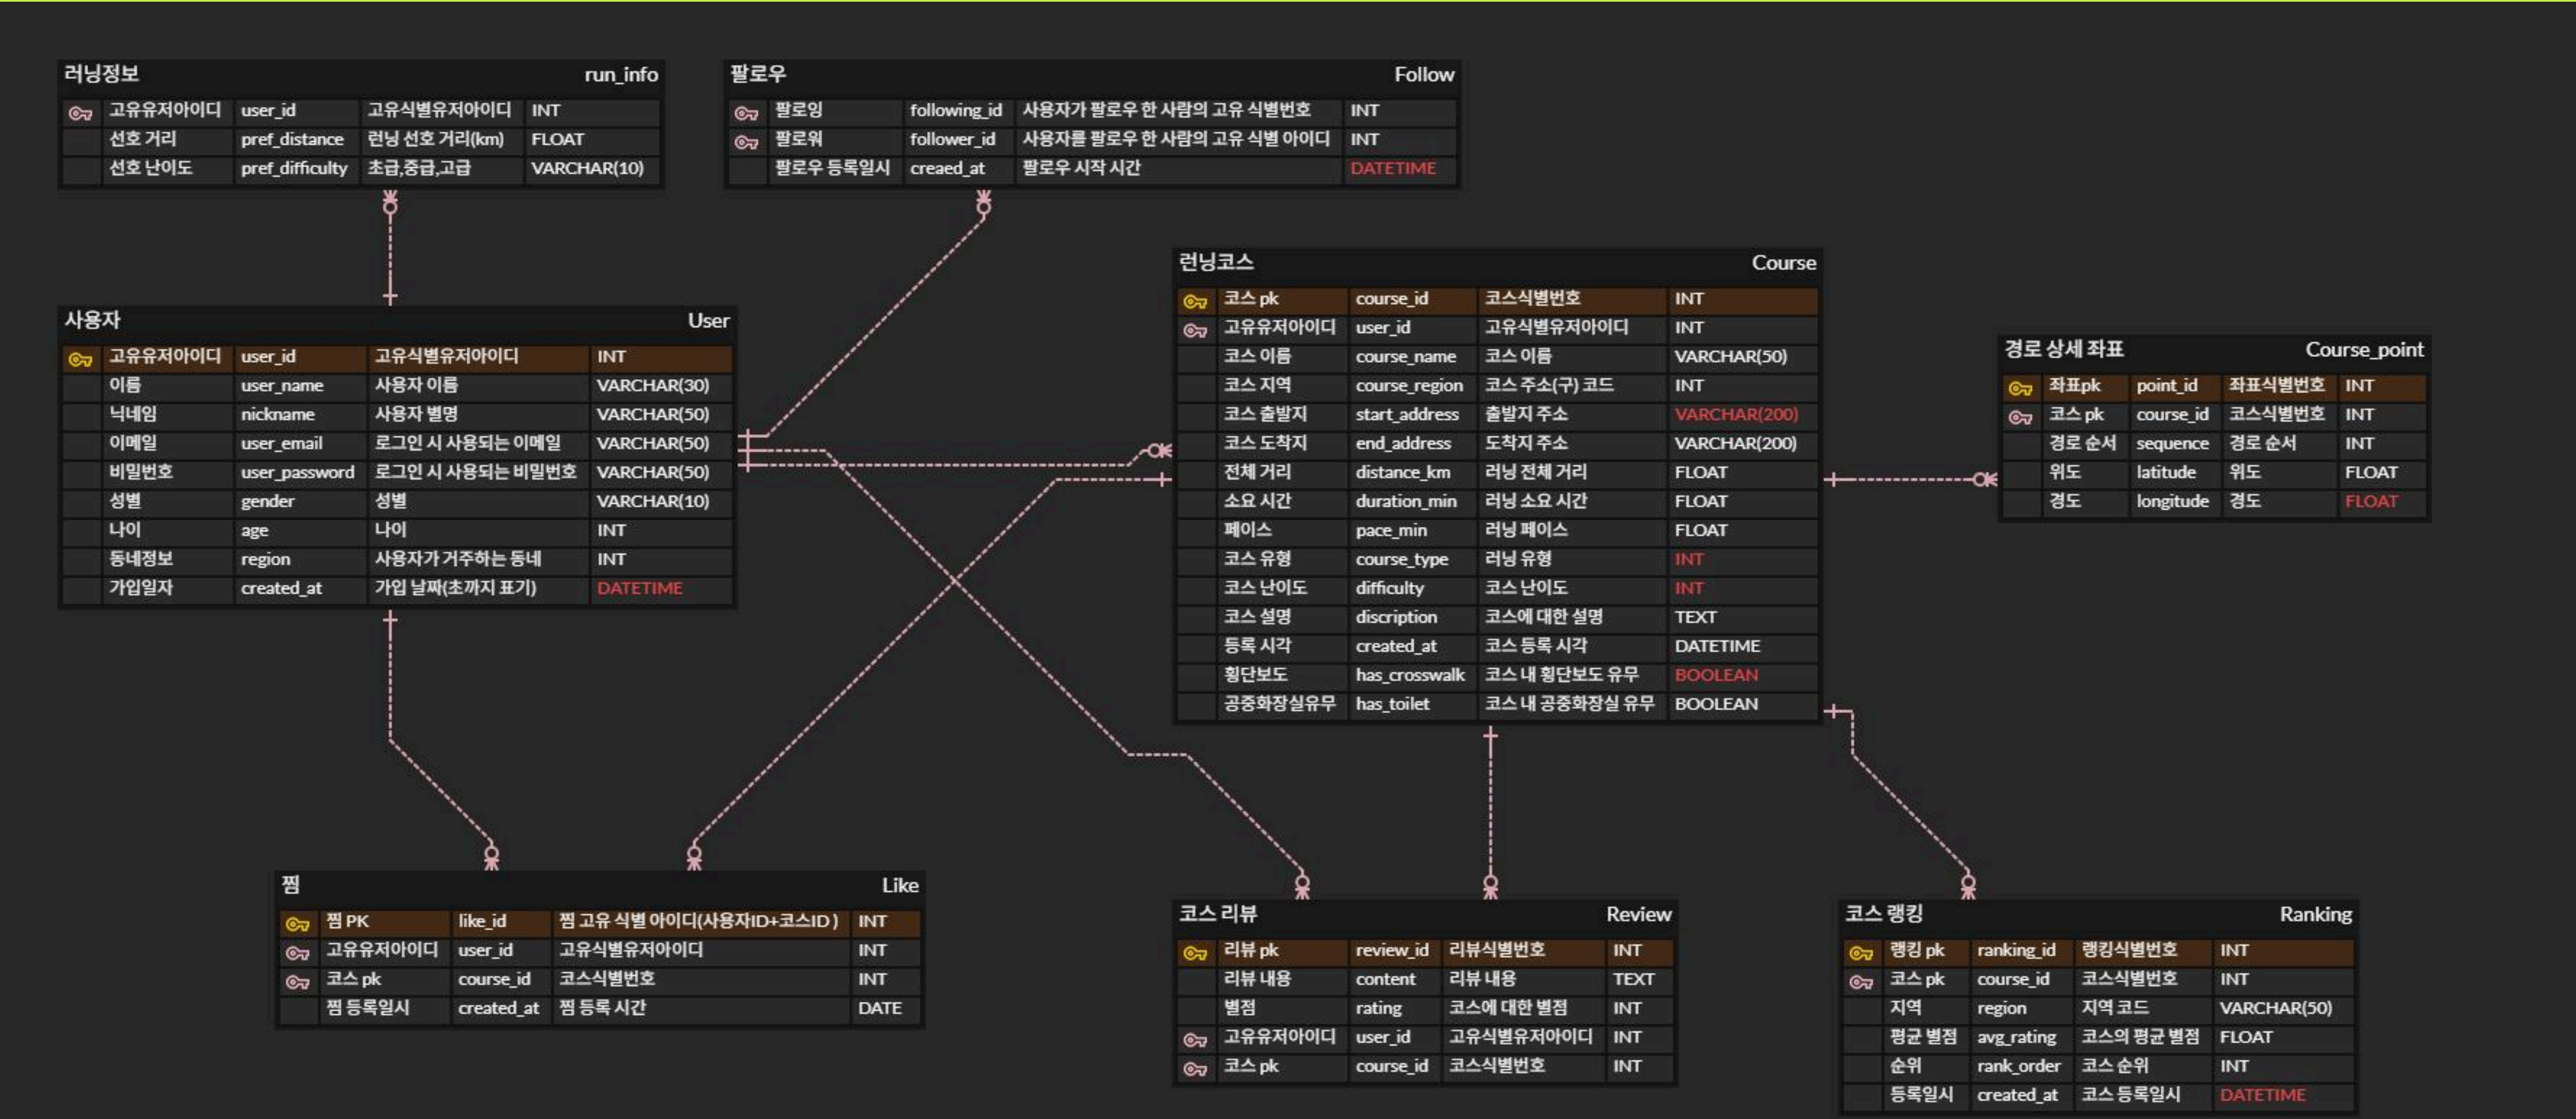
러닝정보 run_info

| 고유유저아이디 | user_id | 고유식별유저아이디 | INT |
|---|---|---|---|
| 선호 거리 | pref_distance | 런닝 선호 거리(km) | FLOAT |
| 선호 난이도 | pref_difficulty | 초급,중급,고급 | VARCHAR(10) |

팔로우 Follow

| 팔로잉 | following_id | 사용자가 팔로우 한 사람의 고유 식별번호 | INT |
|---|---|---|---|
| 팔로워 | follower_id | 사용자를 팔로우 한 사람의 고유 식별 아이디 | INT |
| 팔로우 등록일시 | creaed_at | 팔로우 시작 시간 | DATETIME |

사용자 User

| 고유유저아이디 | user_id | 고유식별유저아이디 | INT |
|---|---|---|---|
| 이름 | user_name | 사용자 이름 | VARCHAR(30) |
| 닉네임 | nickname | 사용자 별명 | VARCHAR(50) |
| 이메일 | user_email | 로그인 시 사용되는 이메일 | VARCHAR(50) |
| 비밀번호 | user_password | 로그인 시 사용되는 비밀번호 | VARCHAR(50) |
| 성별 | gender | 성별 | VARCHAR(10) |
| 나이 | age | 나이 | INT |
| 동네정보 | region | 사용자가 거주하는 동네 | INT |
| 가입일자 | created_at | 가입 날짜(초까지 표기) | DATETIME |

런닝코스 Course

| 코스 pk | course_id | 코스식별번호 | INT |
|---|---|---|---|
| 고유유저아이디 | user_id | 고유식별유저아이디 | INT |
| 코스 이름 | course_name | 코스 이름 | VARCHAR(50) |
| 코스 지역 | course_region | 코스 주소(구) 코드 | INT |
| 코스 출발지 | start_address | 출발지 주소 | VARCHAR(200) |
| 코스 도착지 | end_address | 도착지 주소 | VARCHAR(200) |
| 전체 거리 | distance_km | 러닝 전체 거리 | FLOAT |
| 소요 시간 | duration_min | 러닝 소요 시간 | FLOAT |
| 페이스 | pace_min | 러닝 페이스 | FLOAT |
| 코스 유형 | course_type | 러닝 유형 | INT |
| 코스 난이도 | difficulty | 코스 난이도 | INT |
| 코스 설명 | discription | 코스에 대한 설명 | TEXT |
| 등록 시각 | created_at | 코스 등록 시각 | DATETIME |
| 횡단보도 | has_crosswalk | 코스 내 횡단보도 유무 | BOOLEAN |
| 공중화장실유무 | has_toilet | 코스 내 공중화장실 유무 | BOOLEAN |

경로 상세 좌표 Course_point

| 좌표pk | point_id | 좌표식별번호 | INT |
|---|---|---|---|
| 코스 pk | course_id | 코스식별번호 | INT |
| 경로 순서 | sequence | 경로 순서 | INT |
| 위도 | latitude | 위도 | FLOAT |
| 경도 | longitude | 경도 | FLOAT |

찜 Like

| 찜 PK | like_id | 찜 고유 식별 아이디(사용자ID+코스ID) | INT |
|---|---|---|---|
| 고유유저아이디 | user_id | 고유식별유저아이디 | INT |
| 코스 pk | course_id | 코스식별번호 | INT |
| 찜 등록일시 | created_at | 찜 등록 시간 | DATE |

코스 리뷰 Review

| 리뷰 pk | review_id | 리뷰식별번호 | INT |
|---|---|---|---|
| 리뷰 내용 | content | 리뷰 내용 | TEXT |
| 별점 | rating | 코스에 대한 별점 | INT |
| 고유유저아이디 | user_id | 고유식별유저아이디 | INT |
| 코스 pk | course_id | 코스식별번호 | INT |

코스 랭킹 Ranking

| 랭킹 pk | ranking_id | 랭킹식별번호 | INT |
|---|---|---|---|
| 코스 pk | course_id | 코스식별번호 | INT |
| 지역 | region | 지역 코드 | VARCHAR(50) |
| 평균 별점 | avg_rating | 코스의 평균 별점 | FLOAT |
| 순위 | rank_order | 코스 순위 | INT |
| 등록일시 | created_at | 코스 등록일시 | DATETIME |